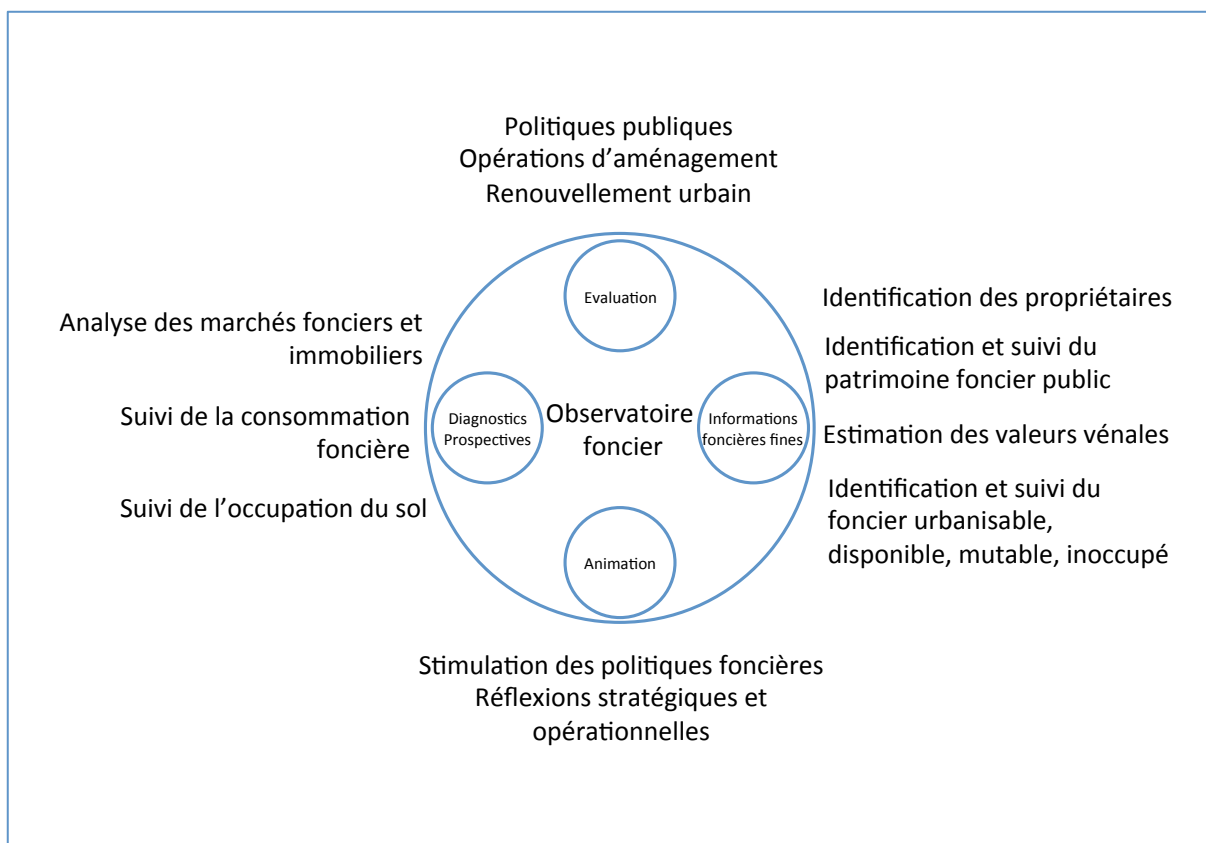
Politiques publiques
Opérations d'aménagement
Renouvellement urbain

Evaluation

Analyse des marchés fonciers et immobiliers

Suivi de la consommation foncière

Suivi de l'occupation du sol

Diagnostics Prospectives

Observatoire foncier

Informations foncières fines

Animation

Identification des propriétaires

Identification et suivi du patrimoine foncier public

Estimation des valeurs vénales

Identification et suivi du foncier urbanisable, disponible, mutable, inoccupé

Stimulation des politiques foncières
Réflexions stratégiques et opérationnelles